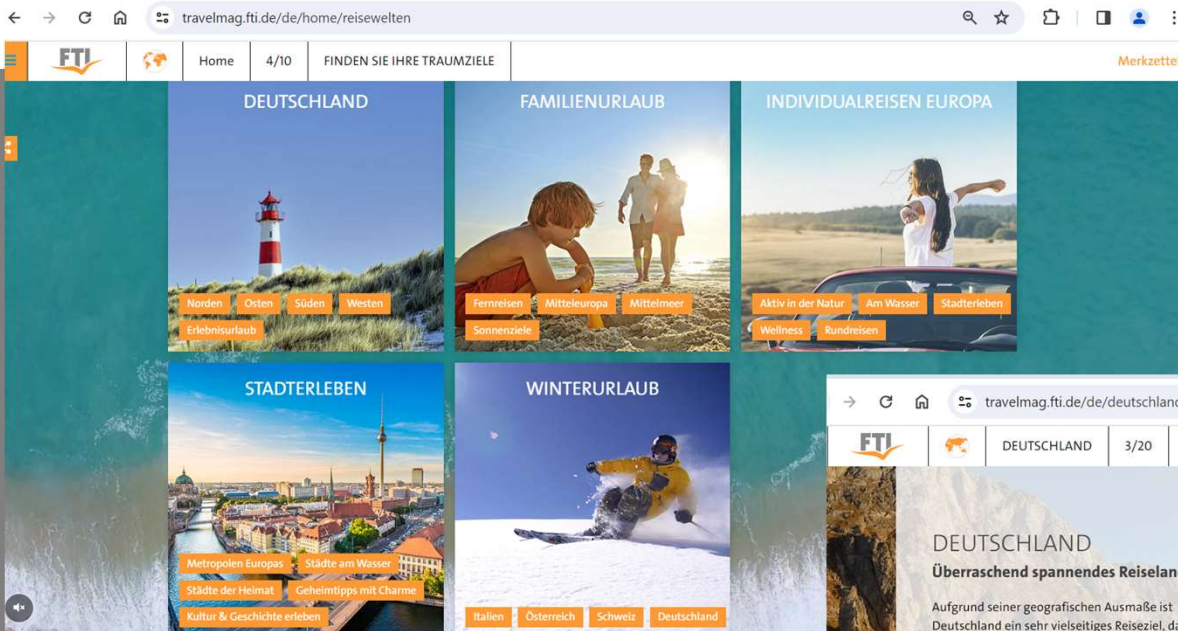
travelmag.fti.de/de/home/reisewelten

FTI | Home | 4/10 | FINDEN SIE IHRE TRAUMZIELE | Merkzettel

DEUTSCHLAND
Norden Osten Süden Westen
Erlebnisurlaub

FAMILIENURLAUB
Fernreisen Mitteleuropa Mittelmeer
Sonnenziele

INDIVIDUALREISEN EUROPA
Aktiv in der Natur Am Wasser Stadterleben
Wellness Rundreisen

STADTERLEBEN
Metropolen Europas Städte am Wasser
Städte der Heimat Geheimtipps mit Charme
Kultur & Geschichte erleben

WINTERURLAUB
Italien Österreich Schweiz Deutschland

travelmag.fti.de/de/deutschlan

FTI | DEUTSCHLAND | 3/20

DEUTSCHLAND
Überraschend spannendes Reiselan

Aufgrund seiner geografischen Ausmaße ist Deutschland ein sehr vielseitiges Reiseziel, da